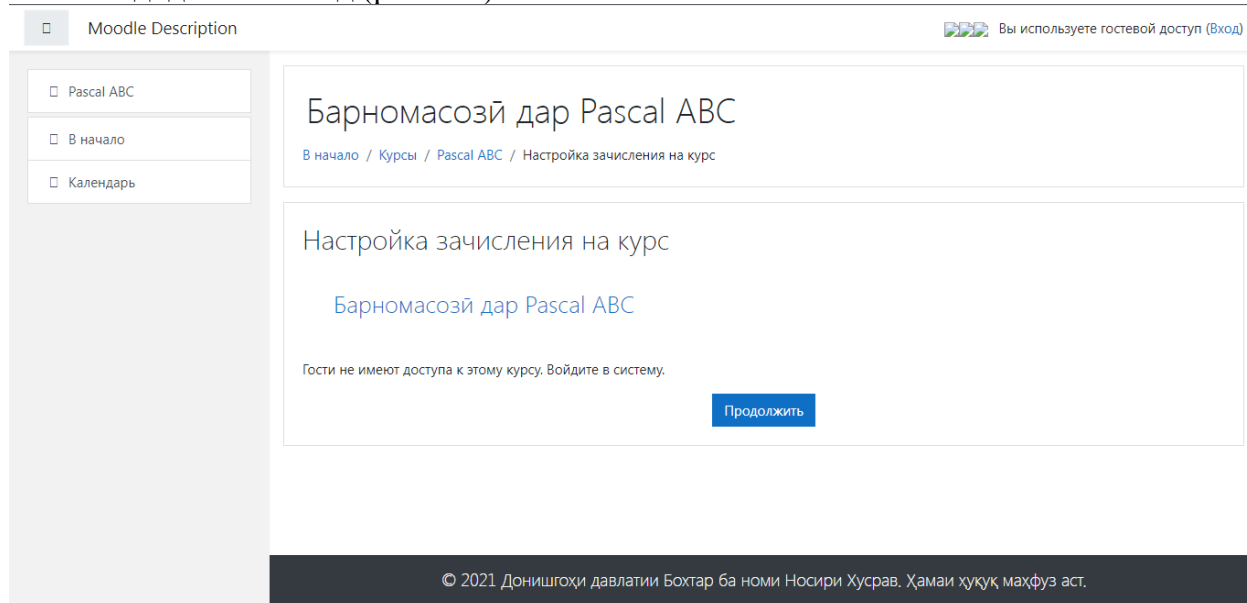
Moodle Description

Вы используете гостевой доступ (Вход)

Pascal ABC

В начало

Календарь

Барномасозӣ дар Pascal ABC

В начало / Курсы / Pascal ABC / Настройка зачисления на курс

Настройка зачисления на курс

Барномасозӣ дар Pascal ABC

Гости не имеют доступа к этому курсу. Войдите в систему.

Продолжить

© 2021 Донишгоҳи давлатии Бохтар ба номи Носири Хусрав. Ҳамаи ҳуқуқ маҳфуз аст.